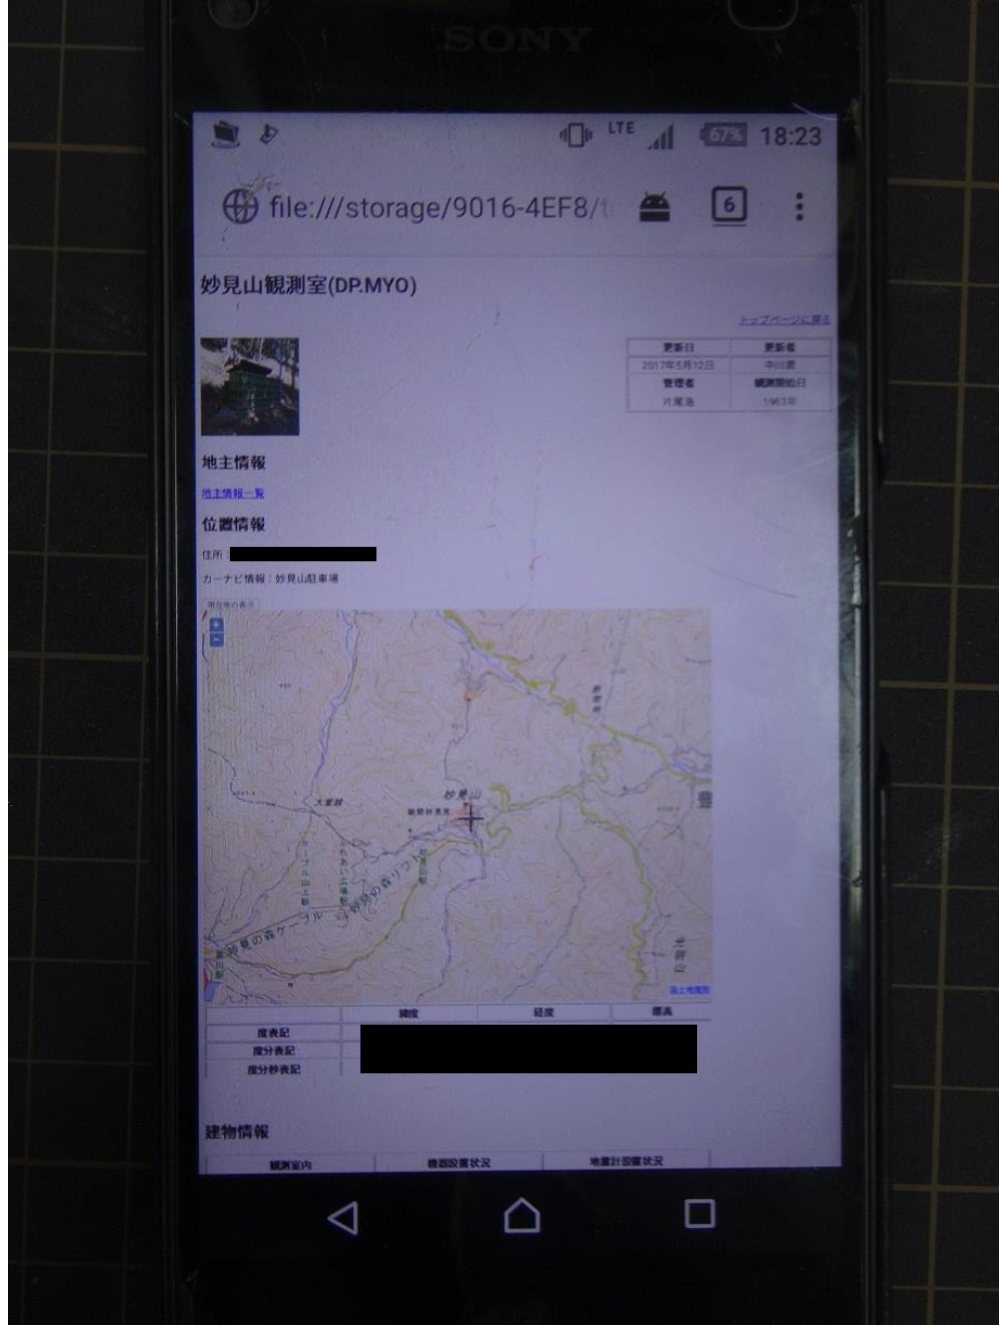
SONY

LTE 67% 18:23

file:///storage/9016-4EF8/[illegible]

6

妙見山観測室(DP.MYO)

トップページに戻る

| 更新日 | 更新者 |
|---|---|
| 2017年5月12日 | 中川 |
| 管理者 | 観測開始日 |
| 片尾浩 | 1963年 |

地主情報

地主情報一覧

位置情報

住所：

カーナビ情報：妙見山駐車場

現在地の表示

妙見山

妙見の森ケーブル

妙見の森リフト

大堂越

国土地理院

| | 緯度 | 経度 | 標高 |
|---|---|---|---|
| 度表記 | | | |
| 度分表記 | | | |
| 度分秒表記 | | | |

建物情報

| 観測室内 | 機器設置状況 | 地震計設置状況 |
|---|---|---|